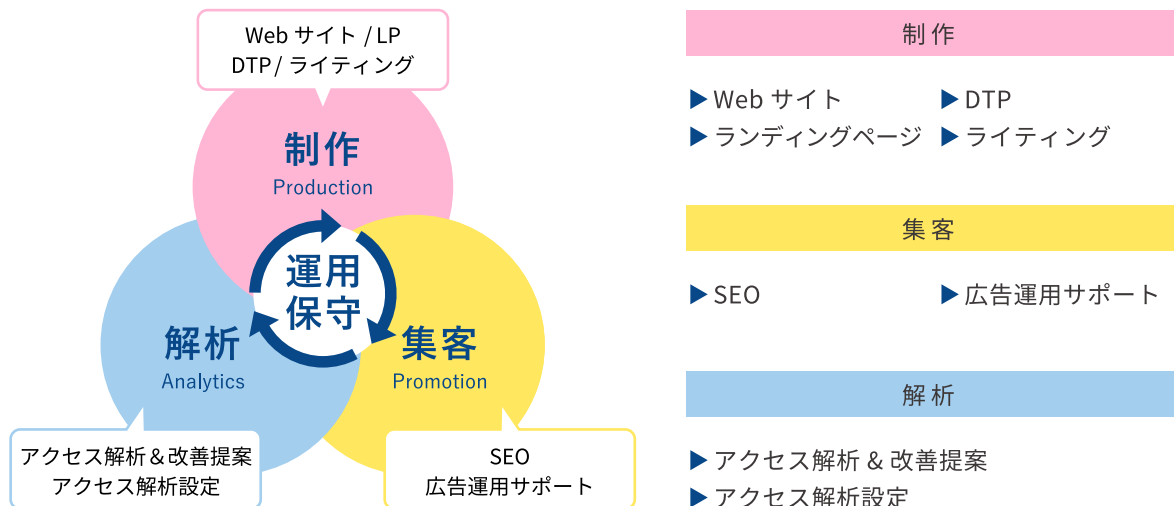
Web サイト / LP
DTP/ ライティング

制作
Production

運用
保守

解析
Analytics

集客
Promotion

アクセス解析＆改善提案
アクセス解析設定

SEO
広告運用サポート

制作

▶ Web サイト
▶ DTP
▶ ランディングページ
▶ ライティング

集客

▶ SEO
▶ 広告運用サポート

解析

▶ アクセス解析 & 改善提案
▶ アクセス解析設定